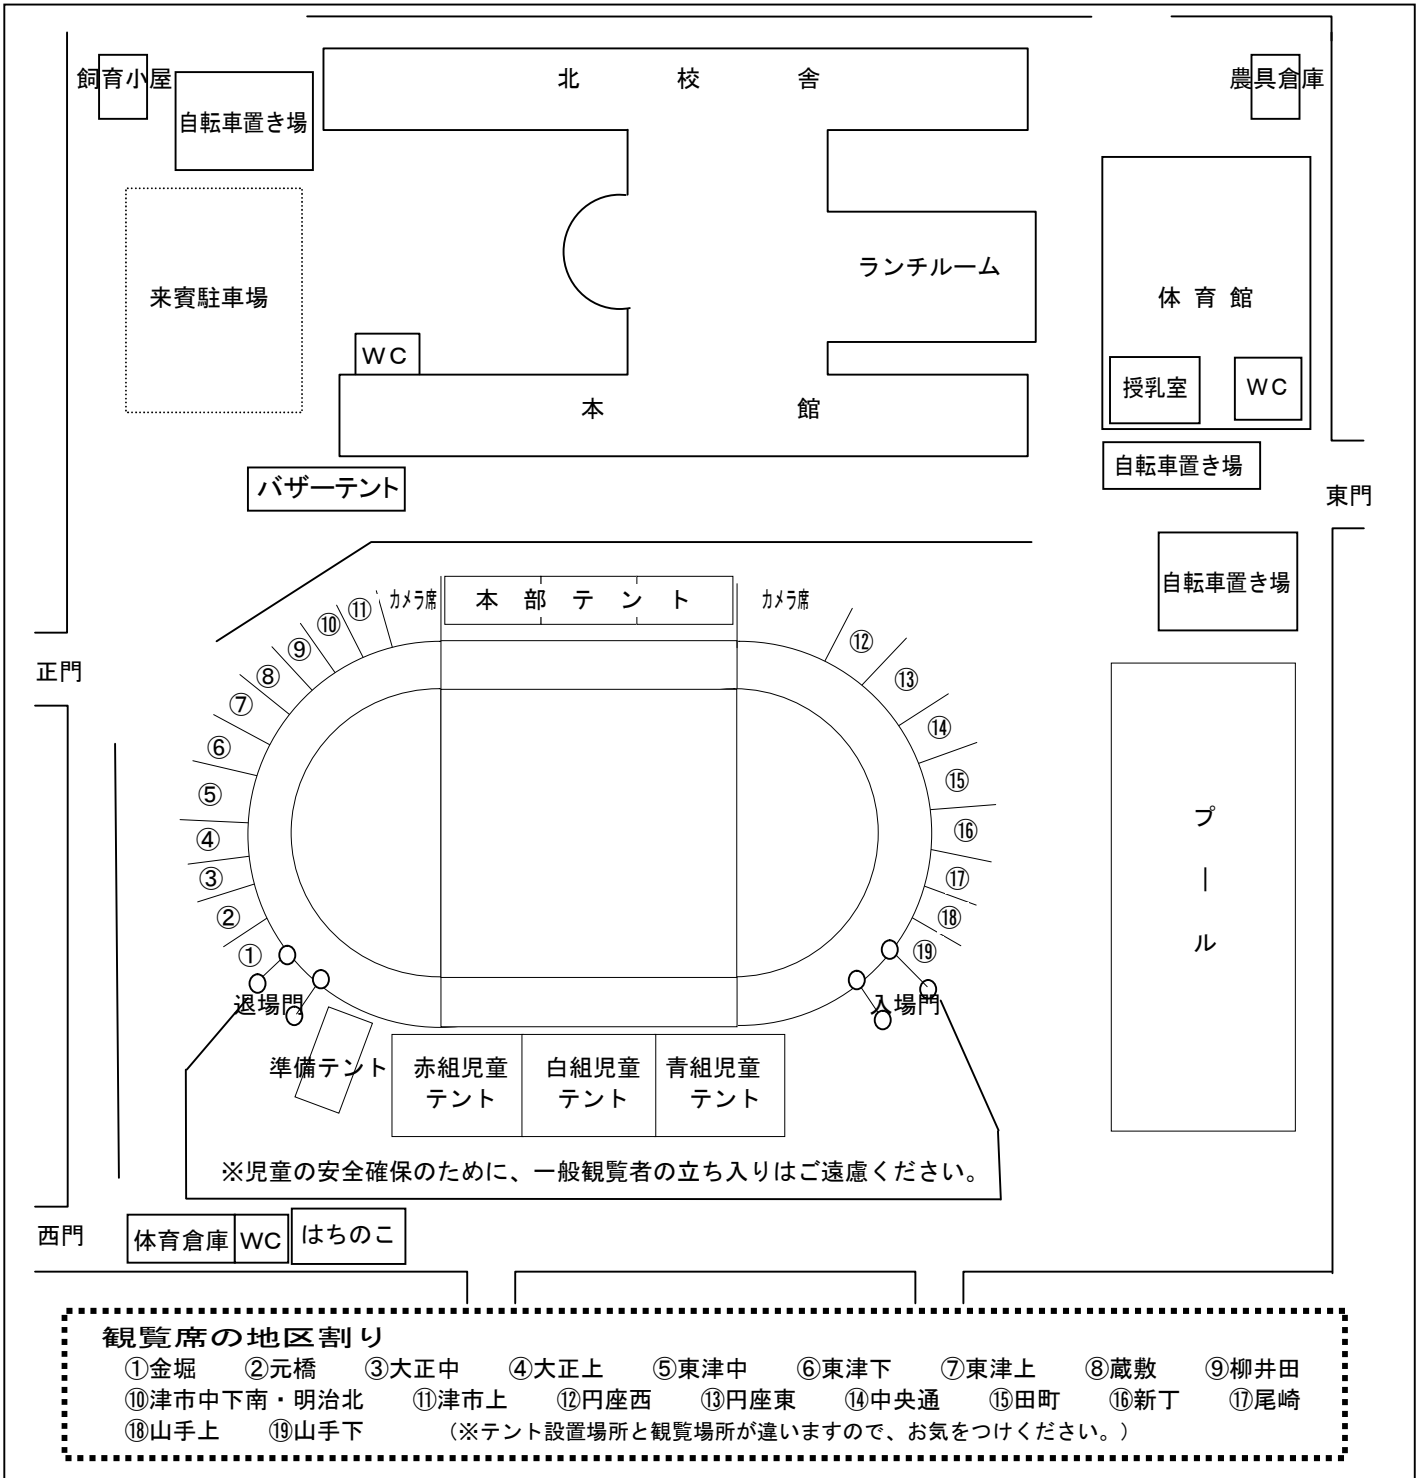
飼育小屋

自転車置き場

北　校　舎

農具倉庫

来賓駐車場

ランチルーム

体育館

WC

授乳室

WC

本　館

自転車置き場

バザーテント

東門

本部テント

カメラ席

カメラ席

自転車置き場

⑪
⑩
⑨
⑧
⑦
⑥
⑤
④
③
②
①

⑫
⑬
⑭
⑮
⑯
⑰
⑱
⑲

正門

プール

退場門

入場門

準備テント

赤組児童テント

白組児童テント

青組児童テント

※児童の安全確保のために、一般観覧者の立ち入りはご遠慮ください。

西門

体育倉庫

WC

はちのこ

観覧席の地区割り
①金堀　②元橋　③大正中　④大正上　⑤東津中　⑥東津下　⑦東津上　⑧蔵敷　⑨柳井田
⑩津市中下南・明治北　⑪津市上　⑫円座西　⑬円座東　⑭中央通　⑮田町　⑯新丁　⑰尾崎
⑱山手上　⑲山手下　（※テント設置場所と観覧場所が違いますので、お気をつけください。）